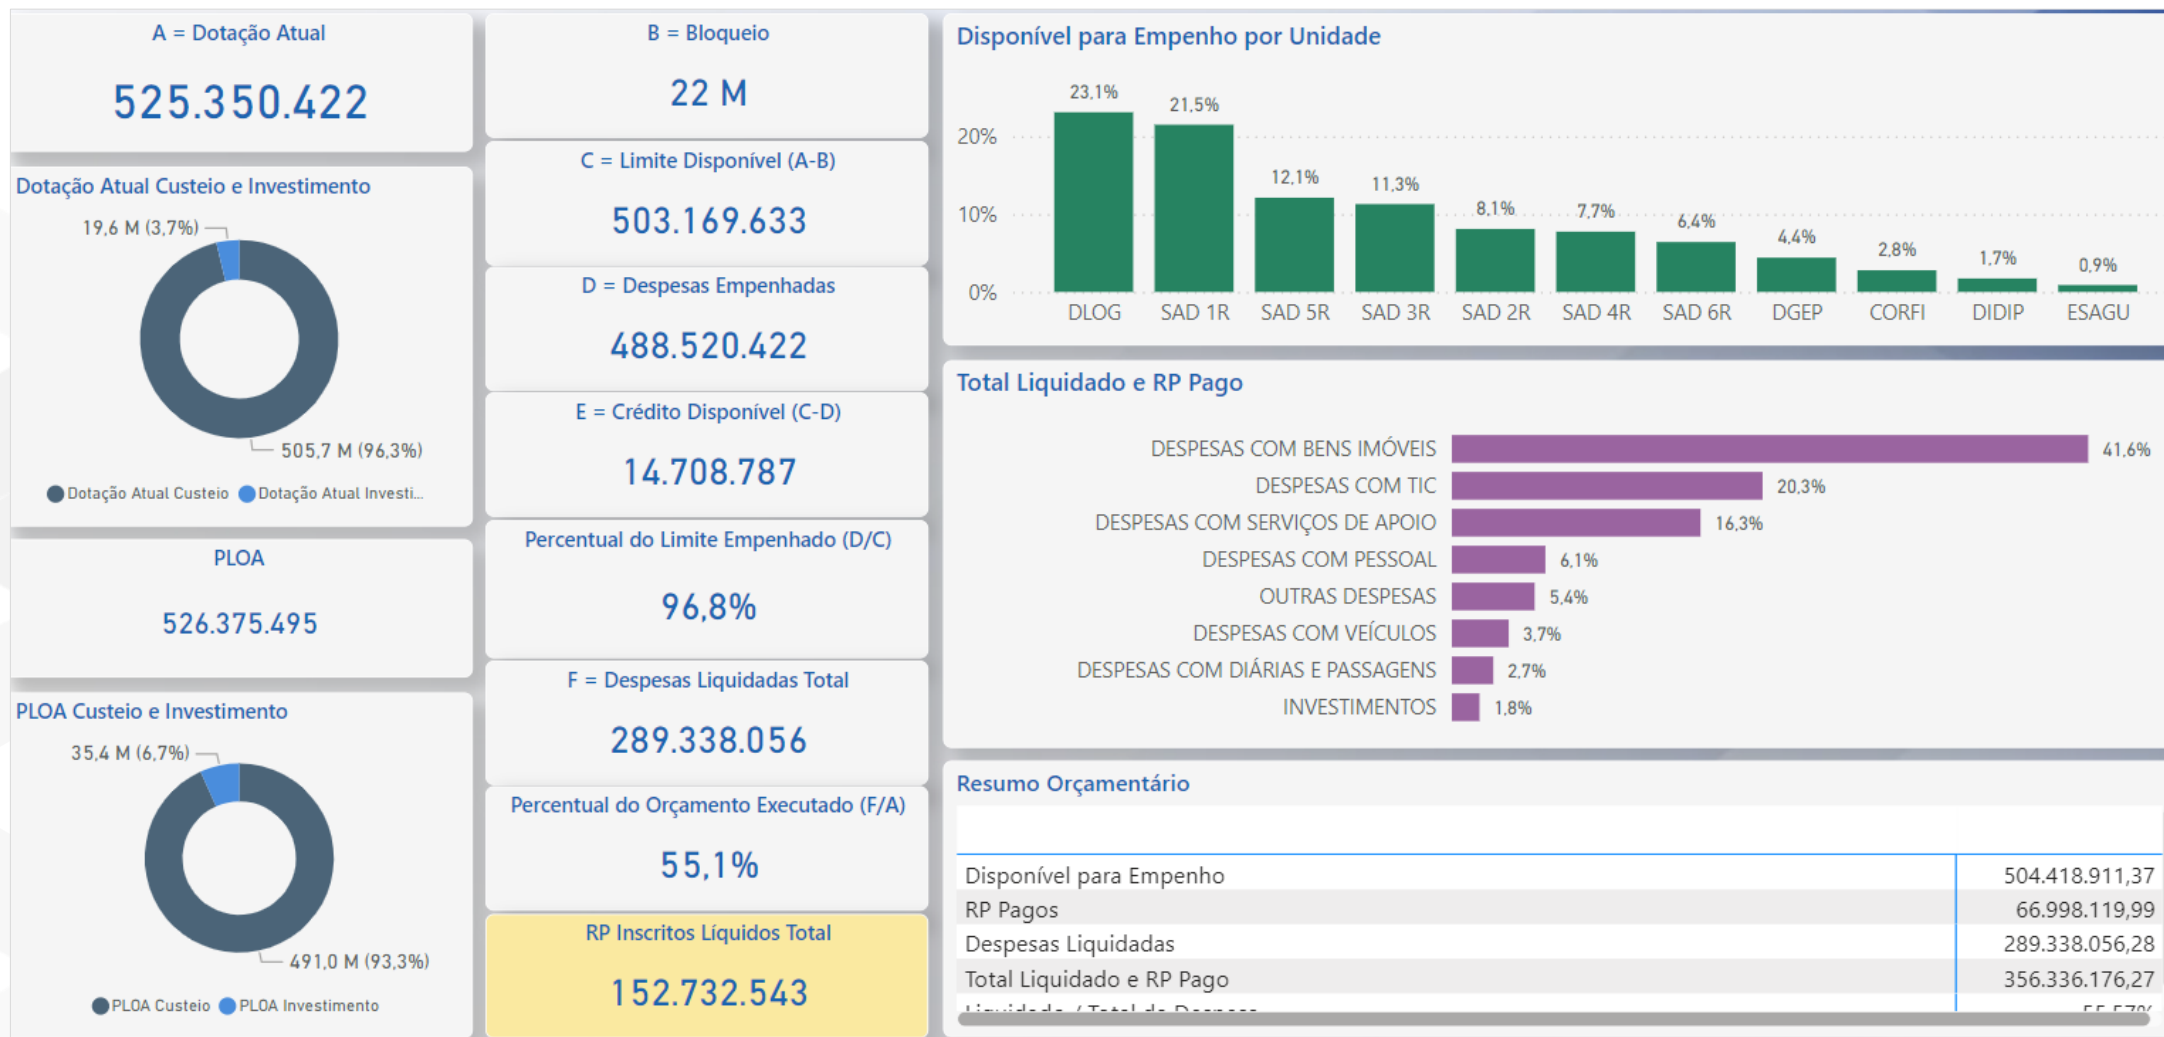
A = Dotação Atual

525.350.422

Dotação Atual Custeio e Investimento

19,6 M (3,7%)

505,7 M (96,3%)

Dotação Atual Custeio  Dotação Atual Investi...

PLOA

526.375.495

PLOA Custeio e Investimento

35,4 M (6,7%)

491,0 M (93,3%)

PLOA Custeio  PLOA Investimento

B = Bloqueio

22 M

C = Limite Disponível (A-B)

503.169.633

D = Despesas Empenhadas

488.520.422

E = Crédito Disponível (C-D)

14.708.787

Percentual do Limite Empenhado (D/C)

96,8%

F = Despesas Liquidadas Total

289.338.056

Percentual do Orçamento Executado (F/A)

55,1%

RP Inscritos Líquidos Total

152.732.543

Disponível para Empenho por Unidade

20%
10%
0%

23,1% DLOG
21,5% SAD 1R
12,1% SAD 5R
11,3% SAD 3R
8,1% SAD 2R
7,7% SAD 4R
6,4% SAD 6R
4,4% DGEP
2,8% CORFI
1,7% DIDIP
0,9% ESAGU

Total Liquidado e RP Pago

DESPESAS COM BENS IMÓVEIS 41,6%
DESPESAS COM TIC 20,3%
DESPESAS COM SERVIÇOS DE APOIO 16,3%
DESPESAS COM PESSOAL 6,1%
OUTRAS DESPESAS 5,4%
DESPESAS COM VEÍCULOS 3,7%
DESPESAS COM DIÁRIAS E PASSAGENS 2,7%
INVESTIMENTOS 1,8%

Resumo Orçamentário

| | |
|---|---|
| Disponível para Empenho | 504.418.911,37 |
| RP Pagos | 66.998.119,99 |
| Despesas Liquidadas | 289.338.056,28 |
| Total Liquidado e RP Pago | 356.336.176,27 |
| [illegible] | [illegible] |